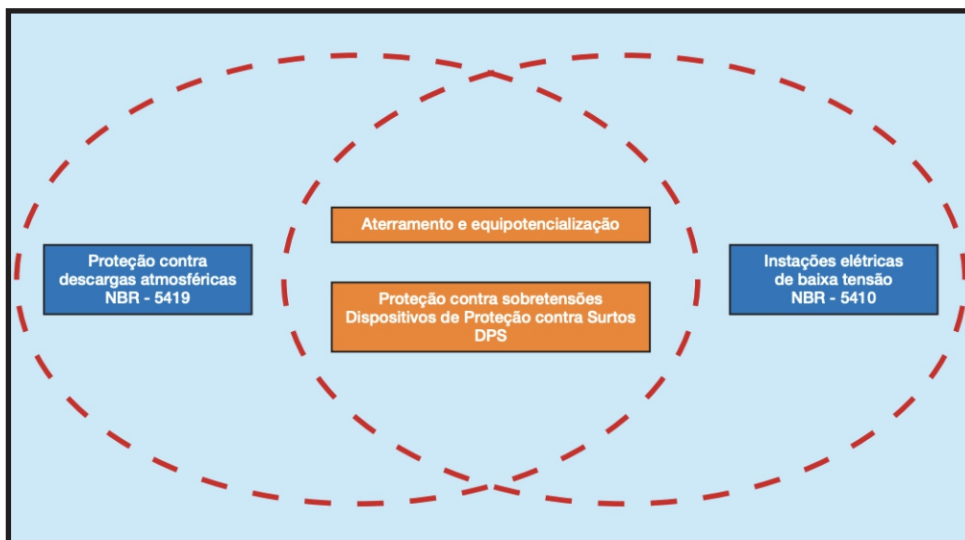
Proteção contra descargas atmosféricas NBR - 5419

Aterramento e equipotencialização

Proteção contra sobretensões Dispositivos de Proteção contra Surtos DPS

Instações elétricas de baixa tensão NBR - 5410